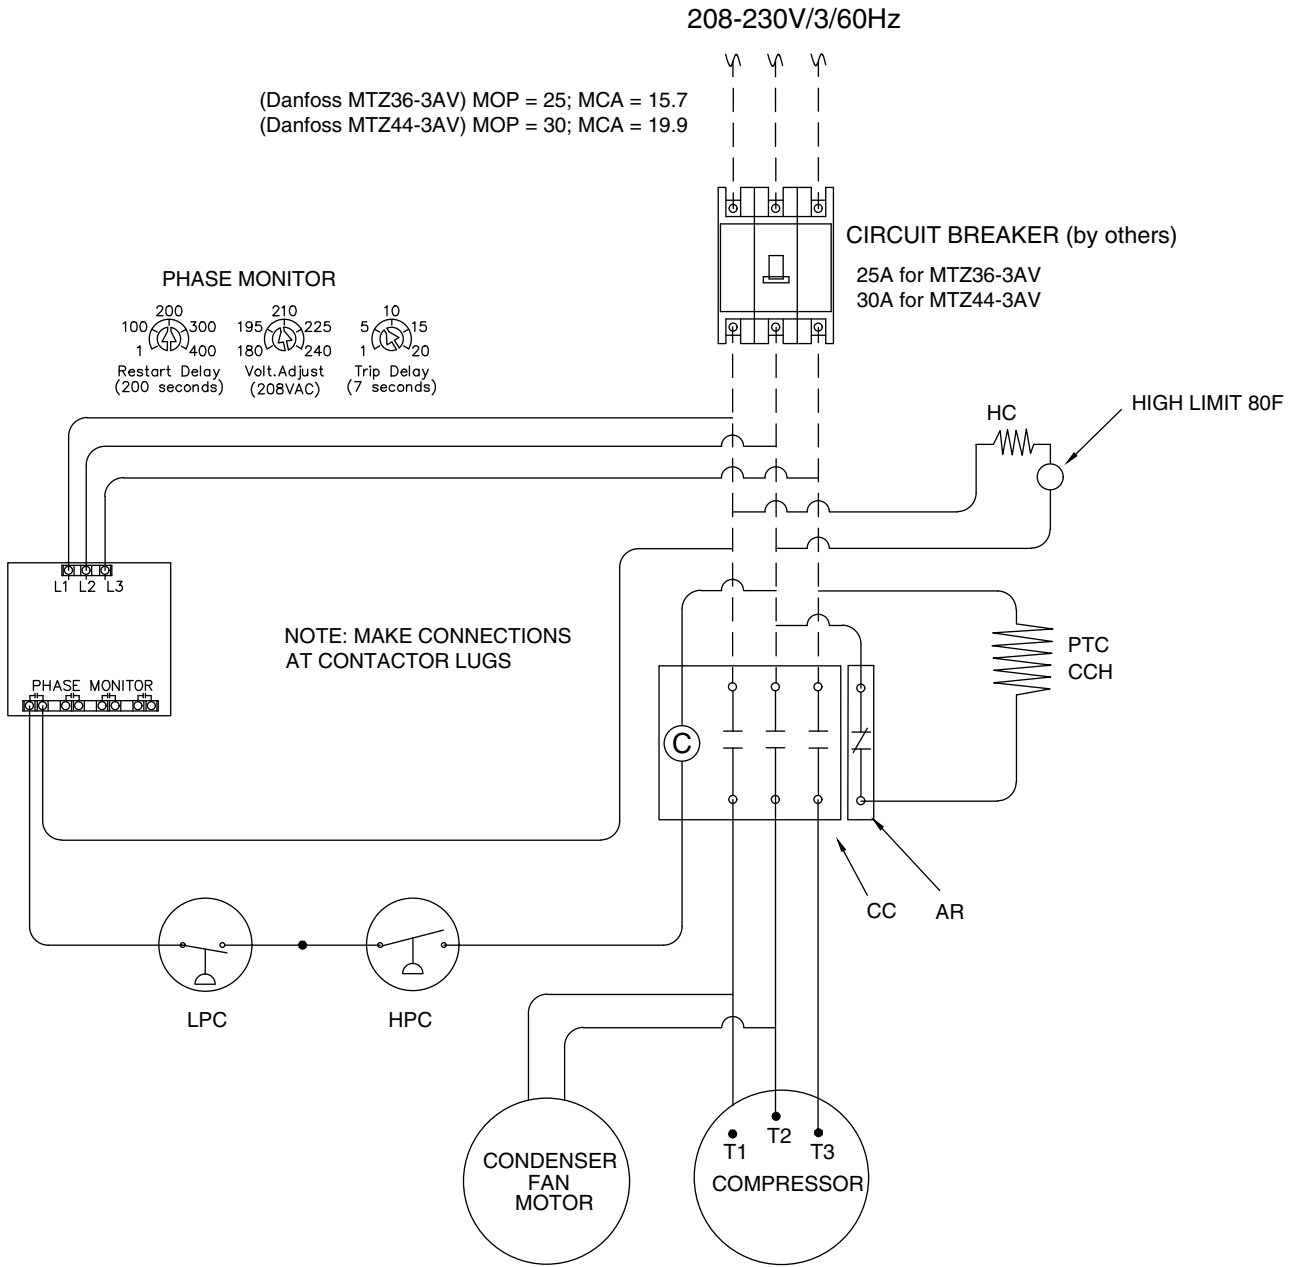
208-230V/3/60Hz

(Danfoss MTZ36-3AV) MOP = 25; MCA = 15.7
(Danfoss MTZ44-3AV) MOP = 30; MCA = 19.9

CIRCUIT BREAKER (by others)
25A for MTZ36-3AV
30A for MTZ44-3AV

PHASE MONITOR

200
100 300
1 400
Restart Delay
(200 seconds)

210
195 225
180 240
Volt.Adjust
(208VAC)

10
5 15
1 20
Trip Delay
(7 seconds)

HC

HIGH LIMIT 80F

L1 L2 L3

NOTE: MAKE CONNECTIONS
AT CONTACTOR LUGS

PTC
CCH

PHASE MONITOR

C

CC

AR

LPC

HPC

CONDENSER
FAN
MOTOR

T1 T2 T3
COMPRESSOR